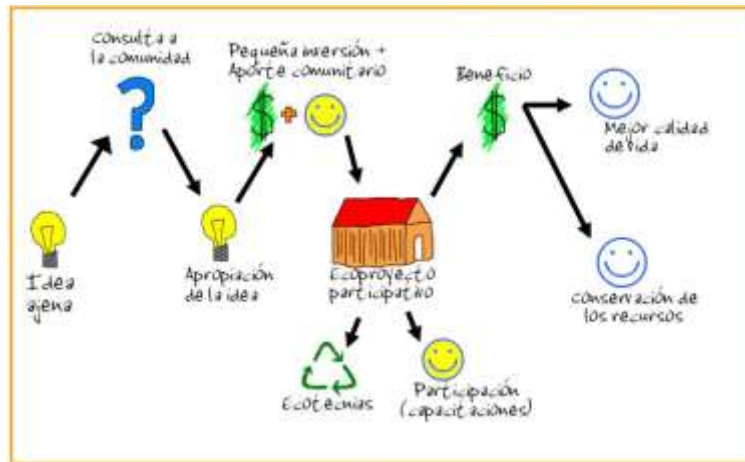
Consulta a la comunidad

?

Pequeña inversión + Aporte comunitario

$ + 

Beneficio

$

Mejor calidad de vida

Idea ajena

Apropiación de la idea

Ecoproyecto participativo

Conservación de los recursos

Ecotecnias

Participación (capacitaciones)